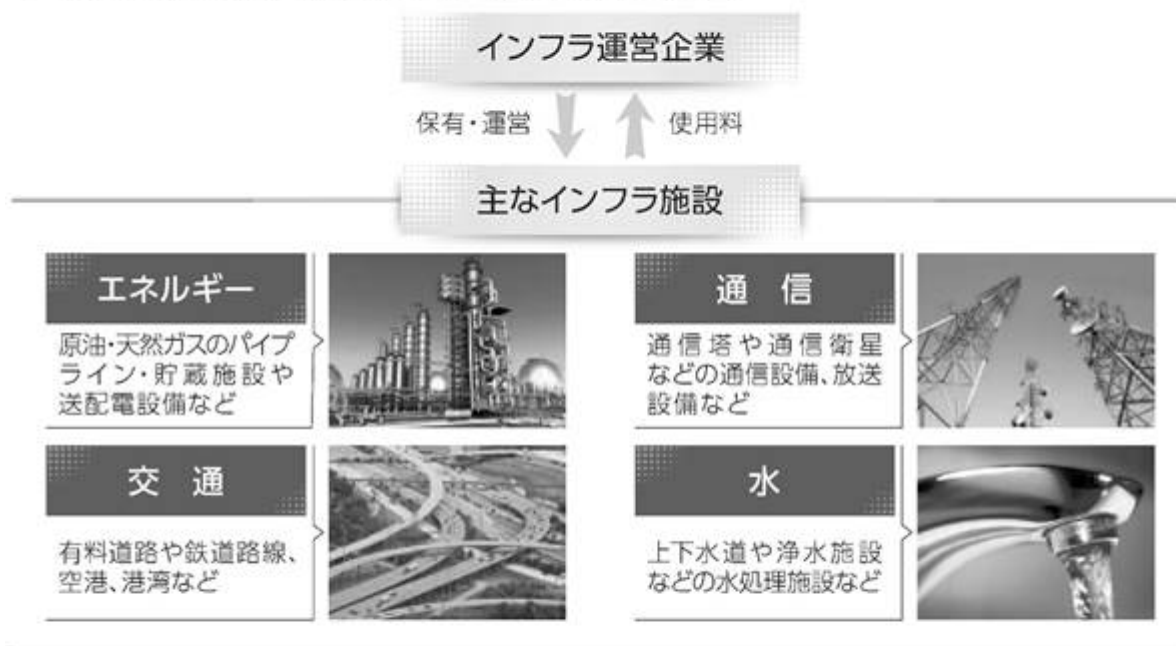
インフラ運営企業

保有・運営

使用料

主なインフラ施設

エネルギー

原油・天然ガスのパイプライン・貯蔵施設や送配電設備など

通信

通信塔や通信衛星などの通信設備、放送設備など

交通

有料道路や鉄道路線、空港、港湾など

水

上下水道や浄水施設などの水処理施設など